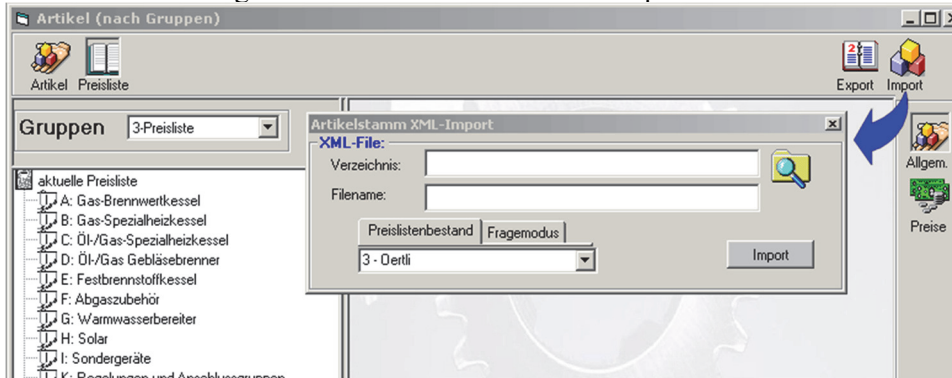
Artikel (nach Gruppen)

Artikel Preisliste

Export Import

Gruppen 3-Preisliste

aktuelle Preisliste
A: Gas-Brennwertkessel
B: Gas-Spezialheizkessel
C: Öl-/Gas-Spezialheizkessel
D: Öl-/Gas Gebläsebrenner
E: Festbrennstoffkessel
F: Abgaszubehör
G: Warmwasserbereiter
H: Solar
I: Sondergeräte
K: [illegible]

Artikelstamm XML-Import
XML-File:
Verzeichnis:
Filename:
Preislistenbestand Fragemodus
3 - Oertli
Import

Allgem.
Preise